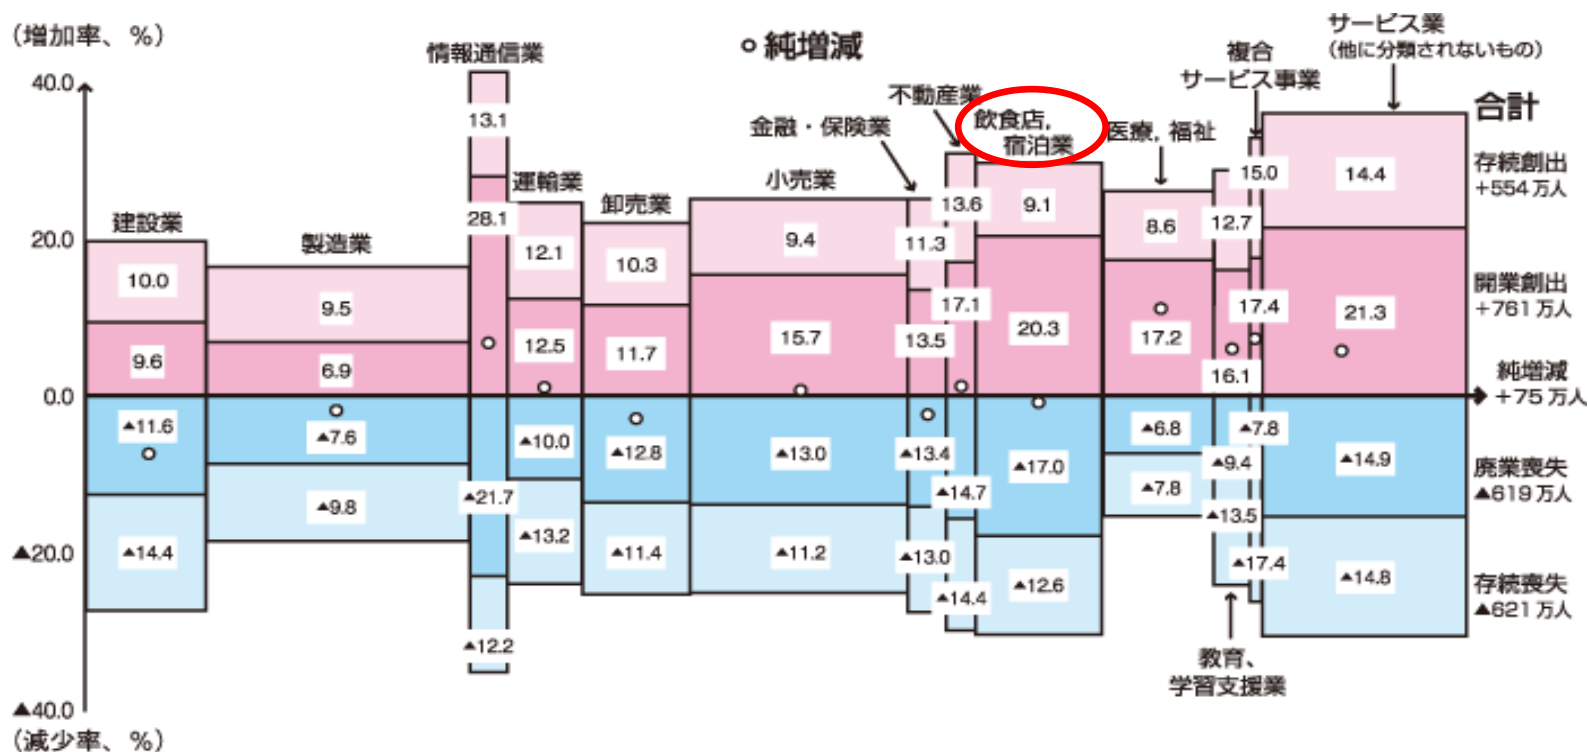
（増加率、％）
40.0
20.0
0.0
▲20.0
▲40.0
（減少率、％）

○ 純増減

建設業
10.0
9.6
▲11.6
▲14.4

製造業
9.5
6.9
▲7.6
▲9.8

情報通信業
13.1
28.1
▲21.7
▲12.2

運輸業
12.1
12.5
▲10.0
▲13.2

卸売業
10.3
11.7
▲12.8
▲11.4

小売業
9.4
15.7
▲13.0
▲11.2

金融・保険業
11.3
13.5
▲13.4
▲13.0

不動産業
13.6
17.1
▲14.7
▲14.4

飲食店,
宿泊業
9.1
20.3
▲17.0
▲12.6

医療，福祉
8.6
17.2
▲6.8
▲7.8

教育、
学習支援業
12.7
16.1
▲9.4
▲13.5

複合
サービス事業
15.0
17.4
▲7.8
▲17.4

サービス業
（他に分類されないもの）
14.4
21.3
▲14.9
▲14.8

合計
存続創出
+554 万人
開業創出
+761 万人
純増減
+75 万人
廃業喪失
▲619 万人
存続喪失
▲621 万人